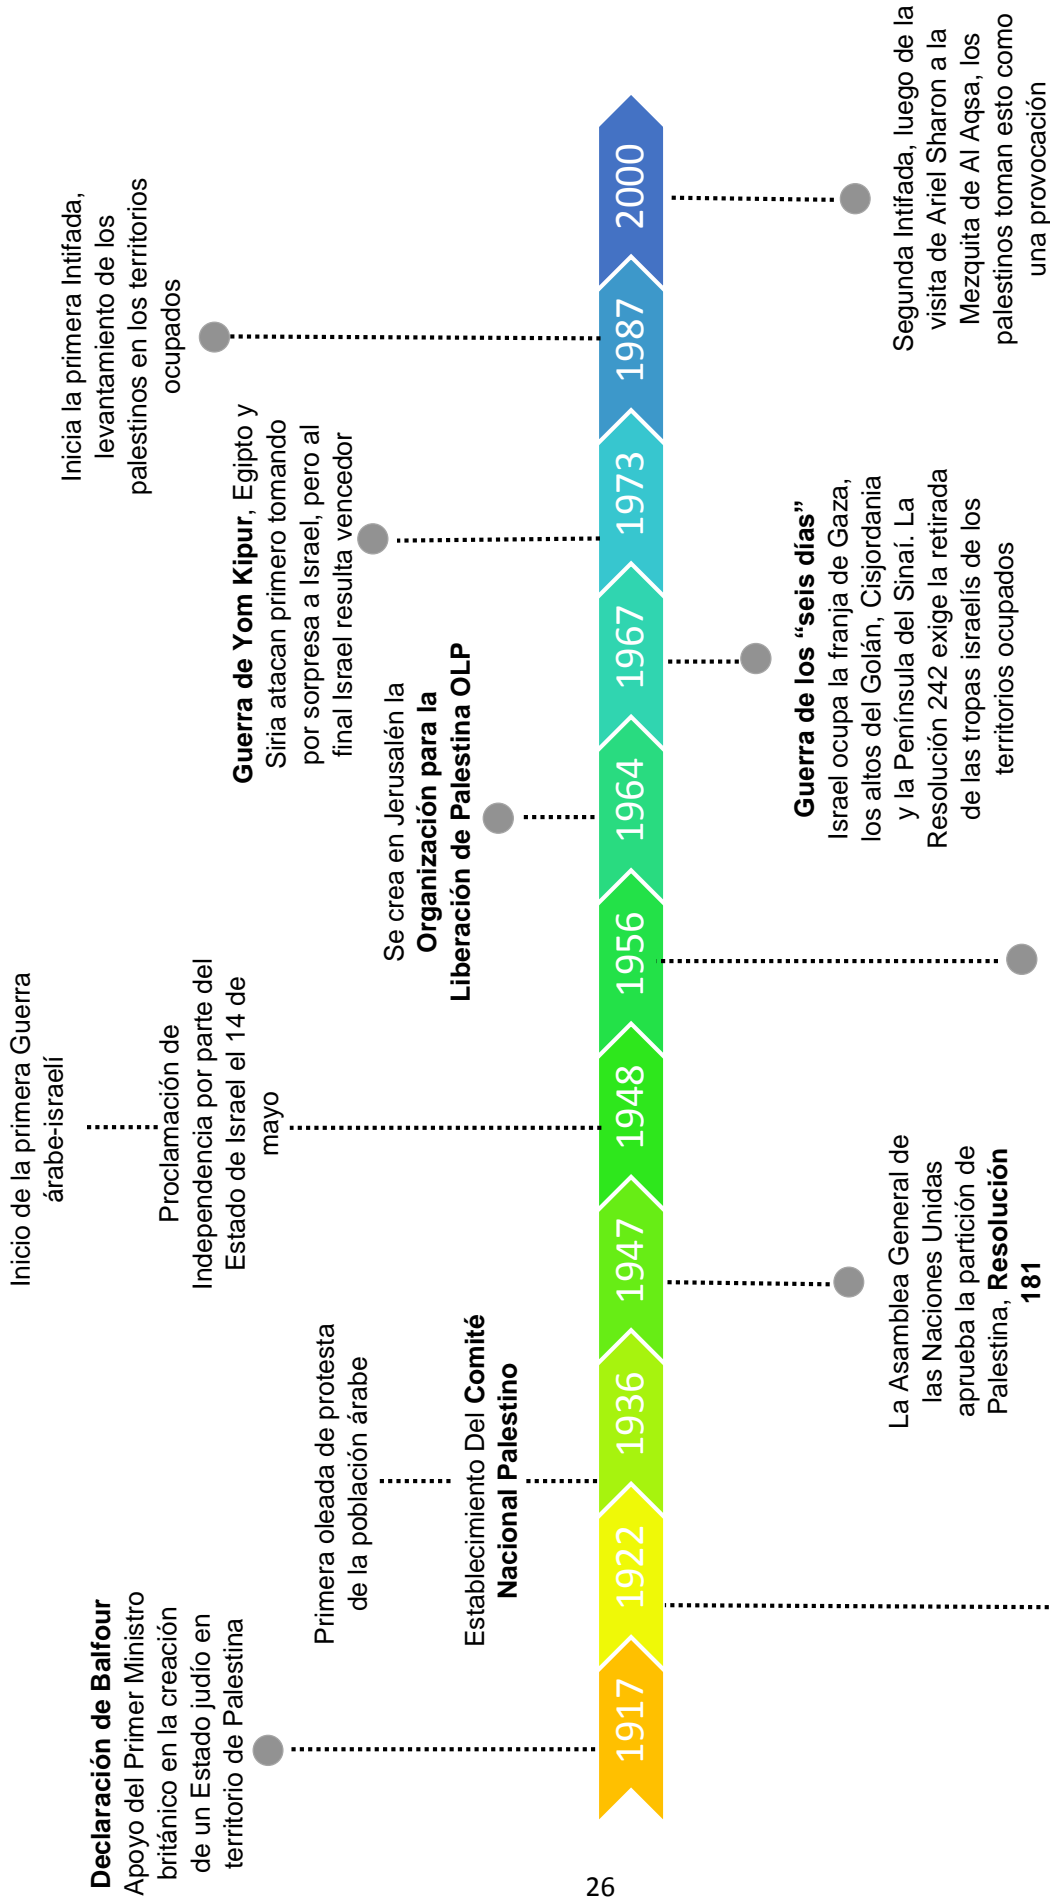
1917

**Declaración de Balfour**
Apoyo del Primer Ministro británico en la creación de un Estado judío en territorio de Palestina

1922

1936

Primera oleada de protesta de la población árabe

Establecimiento Del **Comité Nacional Palestino**

1947

La Asamblea General de las Naciones Unidas aprueba la partición de Palestina, **Resolución 181**

1948

Inicio de la primera Guerra árabe-israelí

Proclamación de Independencia por parte del Estado de Israel el 14 de mayo

1956

1964

Se crea en Jerusalén la **Organización para la Liberación de Palestina OLP**

1967

**Guerra de los "seis días"**
Israel ocupa la franja de Gaza, los altos del Golán, Cisjordania y la Península del Sinaí. La Resolución 242 exige la retirada de las tropas israelís de los territorios ocupados

1973

**Guerra de Yom Kipur**, Egipto y Siria atacan primero tomando por sorpresa a Israel, pero al final Israel resulta vencedor

1987

Inicia la primera Intifada, levantamiento de los palestinos en los territorios ocupados

2000

Segunda Intifada, luego de la visita de Ariel Sharon a la Mezquita de Al Aqsa, los palestinos toman esto como una provocación

26